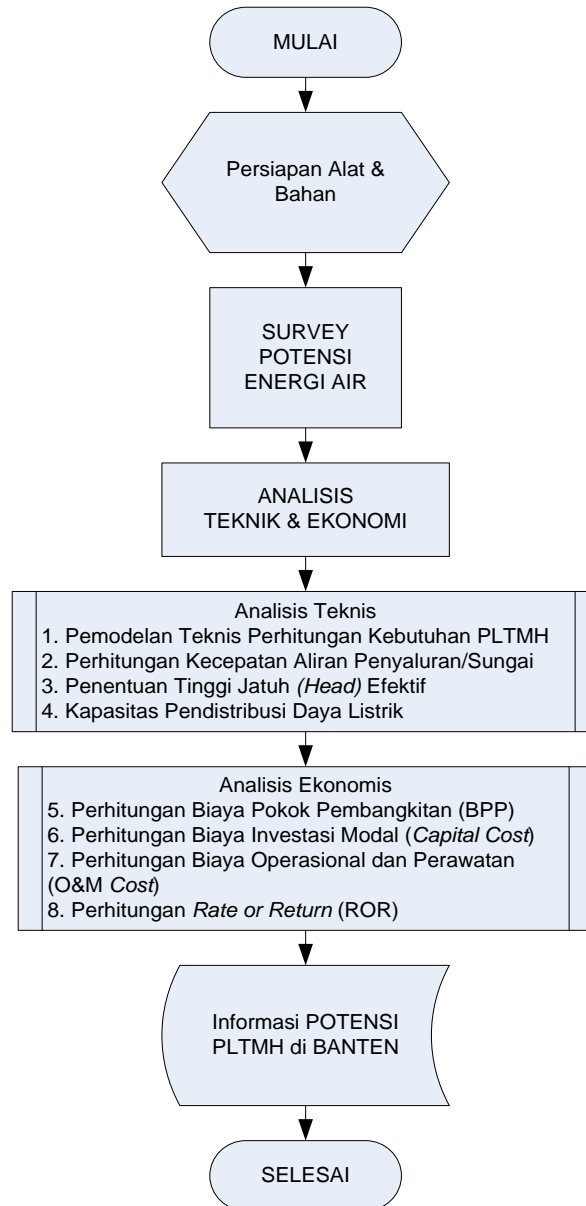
MULAI

Persiapan Alat & Bahan

SURVEY POTENSI ENERGI AIR

ANALISIS TEKNIK & EKONOMI

Analisis Teknis
1. Pemodelan Teknis Perhitungan Kebutuhan PLTMH
2. Perhitungan Kecepatan Aliran Penyaluran/Sungai
3. Penentuan Tinggi Jatuh *(Head)* Efektif
4. Kapasitas Pendistribusi Daya Listrik

Analisis Ekonomis
5. Perhitungan Biaya Pokok Pembangkitan (BPP)
6. Perhitungan Biaya Investasi Modal (*Capital Cost*)
7. Perhitungan Biaya Operasional dan Perawatan (O&M *Cost*)
8. Perhitungan *Rate or Return* (ROR)

Informasi POTENSI PLTMH di BANTEN

SELESAI